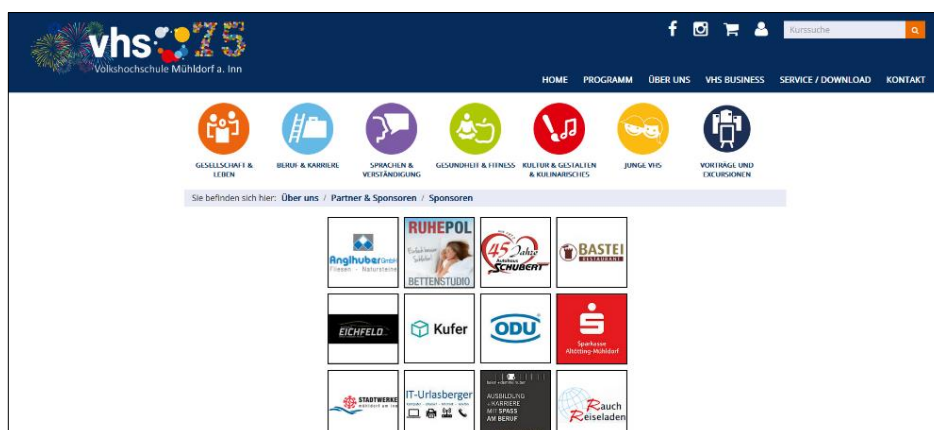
vhs 75
Volkshochschule Mühldorf a. Inn

Kurssuche

HOME PROGRAMM ÜBER UNS VHS BUSINESS SERVICE / DOWNLOAD KONTAKT

GESELLSCHAFT & LEBEN
BERUF & KARRIERE
SPRACHEN & VERSTÄNDIGUNG
GESUNDHEIT & FITNESS
KULTUR & GESTALTEN & KULINARISCHES
JUNGE VHS
VORTRÄGE UND EXCURSIONEN

Sie befinden sich hier: Über uns / Partner & Sponsoren / Sponsoren

Anglhuber GmbH Fliesen · Natursteine

RUHEPOL BETTENSTUDIO

45 Jahre Autohaus SCHUBERT

BASTEI RESTAURANT

EICHFELD

Kufer

ODU

Sparkasse Altötting-Mühldorf

STADTWERKE

IT-Urlasberger

AUSBILDUNG · KARRIERE MIT SPASS AM BERUF

Rauch Reiseladen